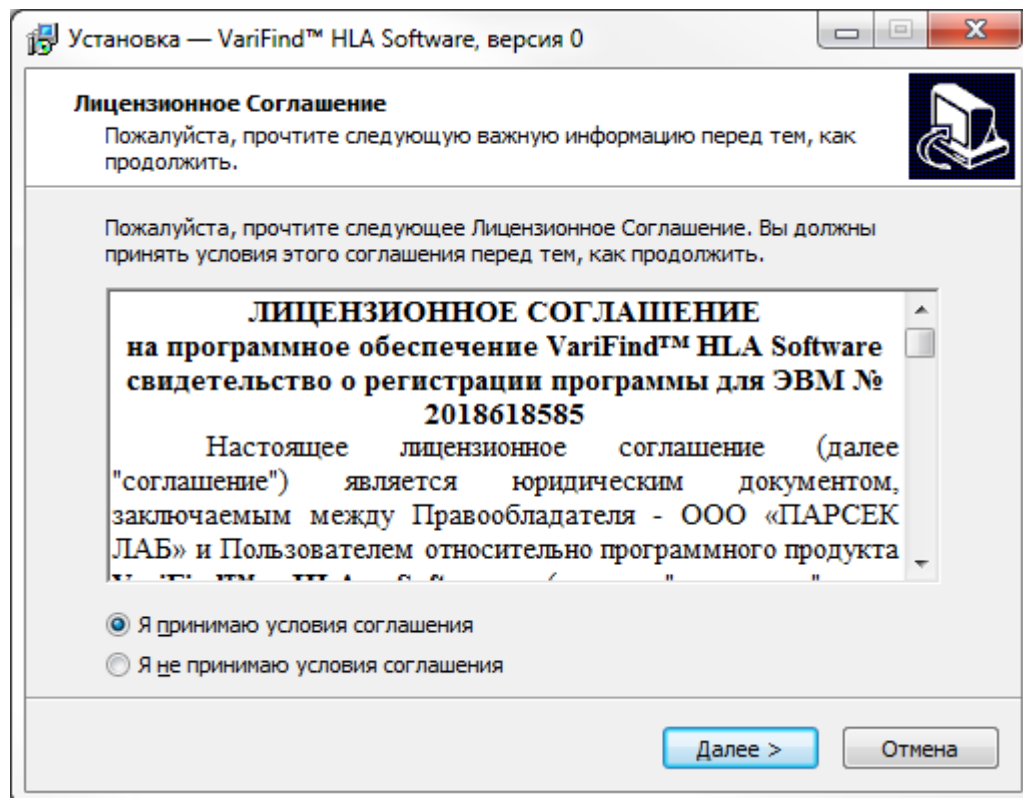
Установка — VariFind™ HLA Software, версия 0

Лицензионное Соглашение
Пожалуйста, прочтите следующую важную информацию перед тем, как продолжить.

Пожалуйста, прочтите следующее Лицензионное Соглашение. Вы должны принять условия этого соглашения перед тем, как продолжить.

ЛИЦЕНЗИОННОЕ СОГЛАШЕНИЕ
на программное обеспечение VariFind™ HLA Software
свидетельство о регистрации программы для ЭВМ №
2018618585

Настоящее лицензионное соглашение (далее "соглашение") является юридическим документом, заключаемым между Правообладателя - ООО «ПАРСЕК ЛАБ» и Пользователем относительно программного продукта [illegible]

Я принимаю условия соглашения
Я не принимаю условия соглашения

Далее >
Отмена